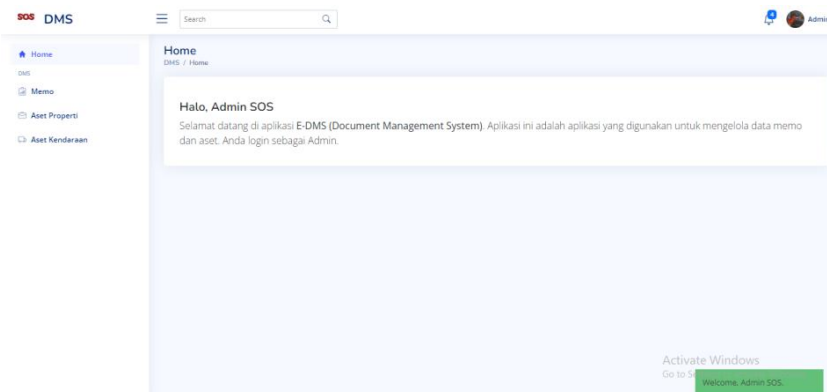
SOS DMS

Search

4

Admi

Home

DMS

Memo

Aset Properti

Aset Kendaraan

Home

DMS / Home

Halo, Admin SOS

Selamat datang di aplikasi E-DMS (Document Management System). Aplikasi ini adalah aplikasi yang digunakan untuk mengelola data memo dan aset. Anda login sebagai Admin.

Activate Windows

Go to S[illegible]

Welcome, Admin SOS.